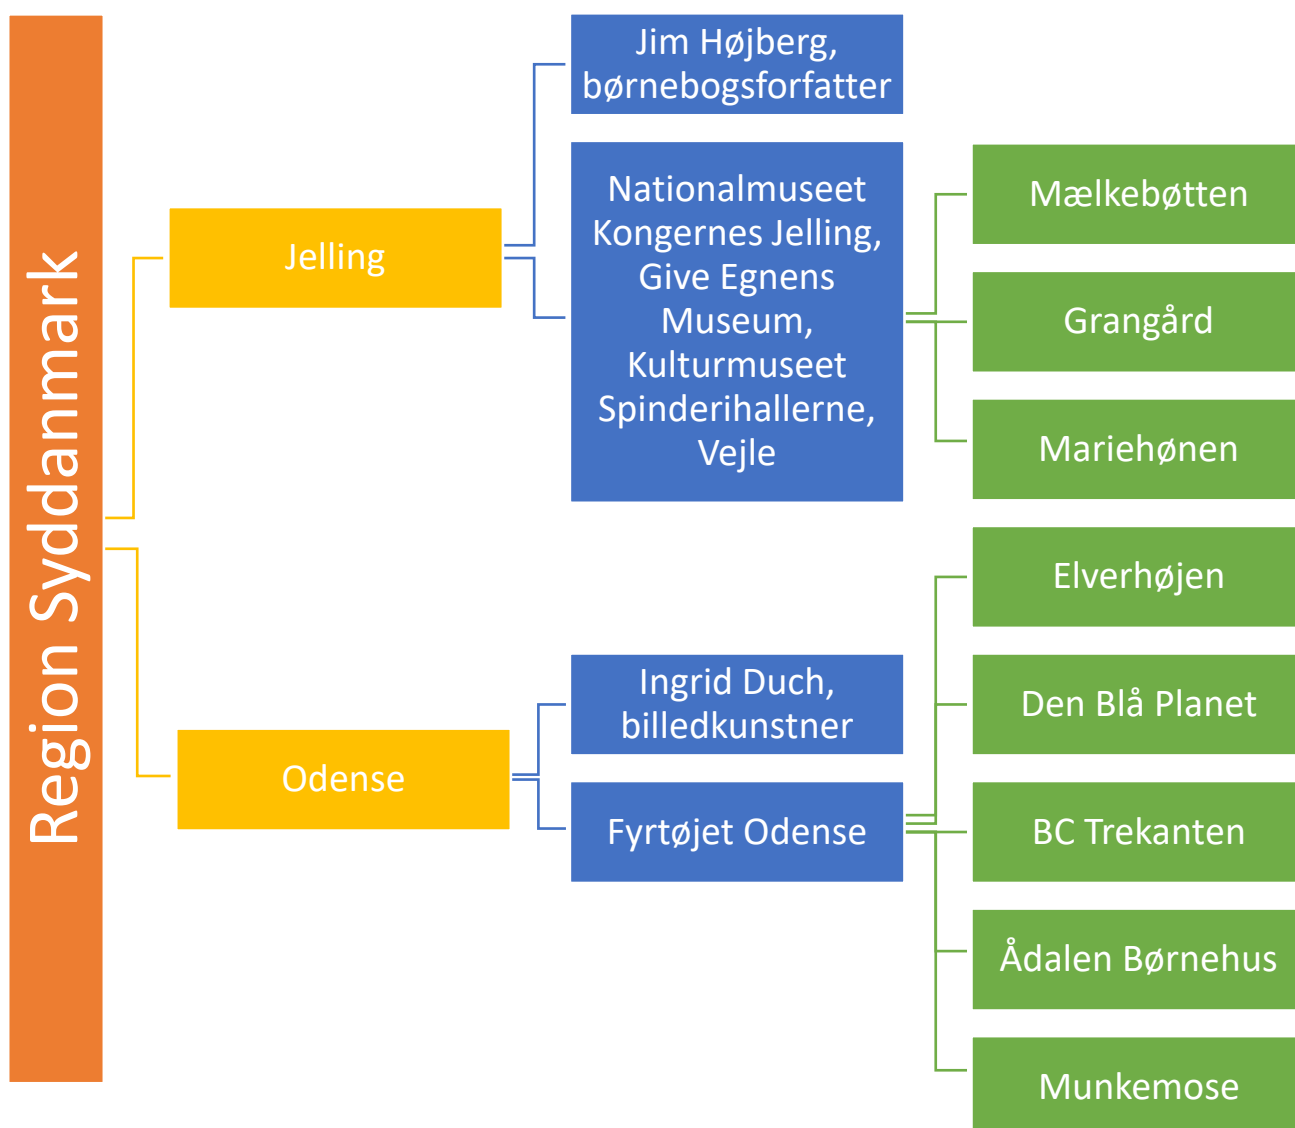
Region Syddanmark

Jelling

Jim Højberg, børnebogsforfatter

Nationalmuseet Kongernes Jelling, Give Egnens Museum, Kulturmuseet Spinderihallerne, Vejle

Mælkebøtten

Grangård

Mariehønen

Odense

Ingrid Duch, billedkunstner

Fyrtøjet Odense

Elverhøjen

Den Blå Planet

BC Trekanten

Ådalen Børnehus

Munkemose